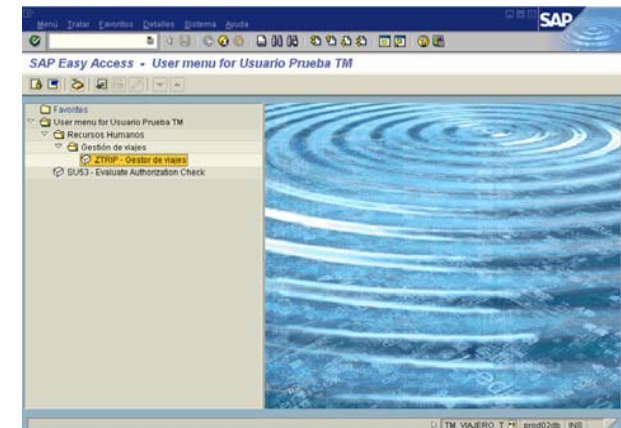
Menú Tratar Favoritos Detalles Sistema Ayuda

SAP

SAP Easy Access - User menu for Usuario Prueba TM

Favoritos
User menu for Usuario Prueba TM
Recursos Humanos
Gestión de viajes
ZTRIP - Gestor de viajes
SU53 - Evaluate Authorization Check

TM VIAJERO T prod02db INS